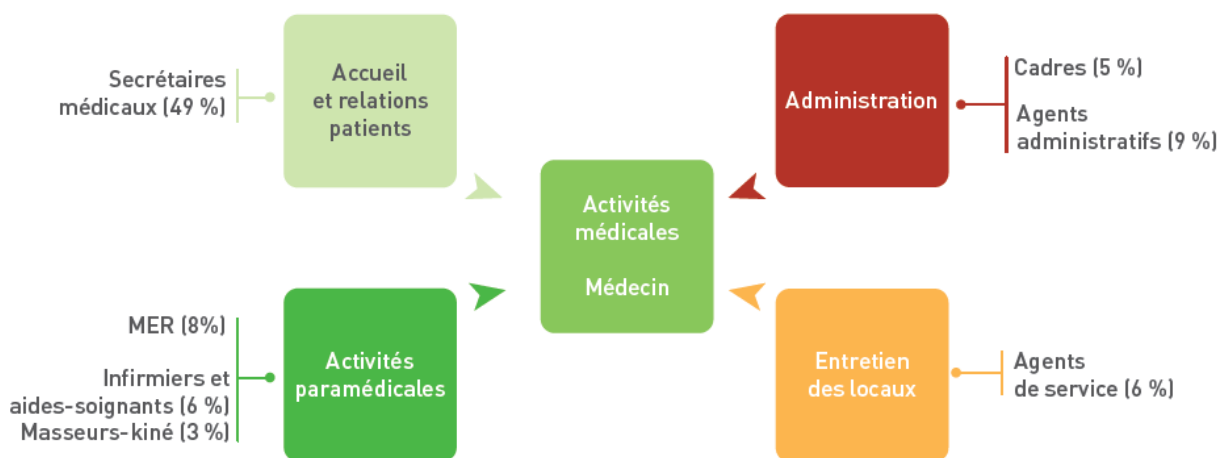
Secrétaires médicaux (49 %)

Accueil et relations patients

Administration

Cadres (5 %)

Agents administratifs (9 %)

Activités médicales

Médecin

MER (8%)

Infirmiers et aides-soignants (6 %)

Masseurs-kiné (3 %)

Activités paramédicales

Entretien des locaux

Agents de service (6 %)